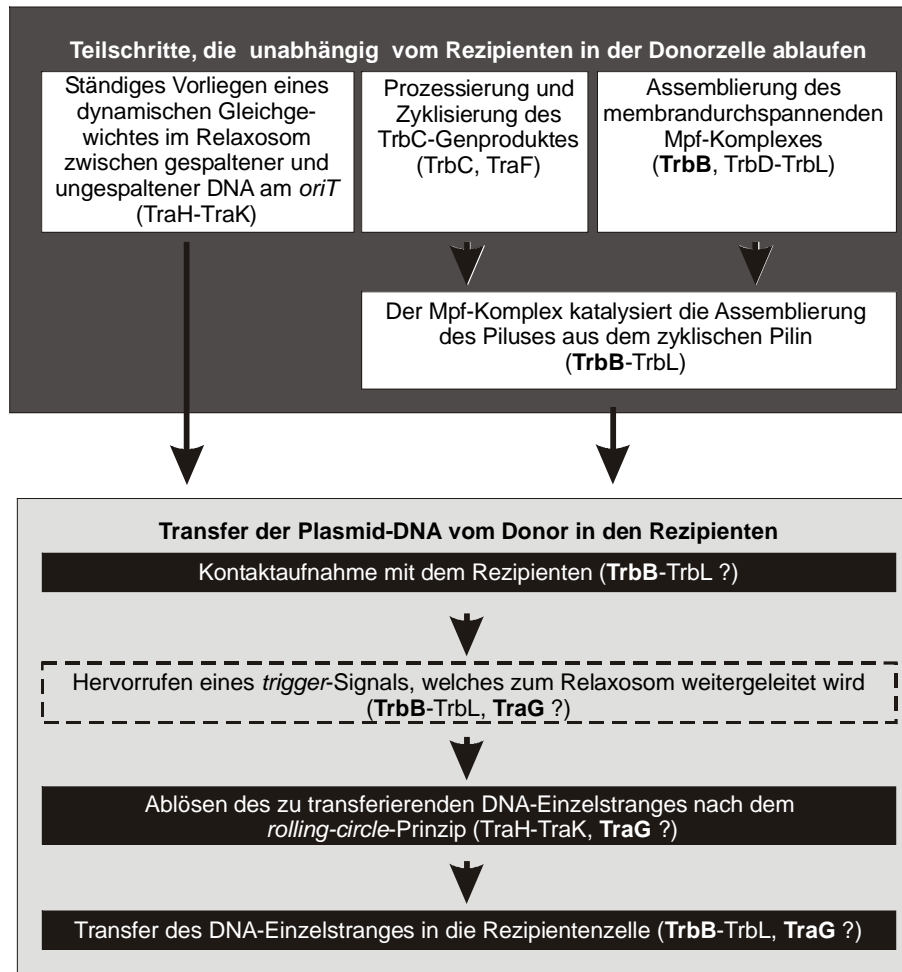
Teilschritte, die unabhängig vom Rezipienten in der Donorzelle ablaufen

Ständiges Vorliegen eines dynamischen Gleichgewichtes im Relaxosom zwischen gespaltener und ungespaltener DNA am oriT (TraH-TraK)

Prozessierung und Zyklisierung des TrbC-Genproduktes (TrbC, TraF)

Assemblierung des membrandurchspannenden Mpf-Komplexes (TrbB, TrbD-TrbL)

Der Mpf-Komplex katalysiert die Assemblierung des Piluses aus dem zyklischen Pilin (TrbB-TrbL)

Transfer der Plasmid-DNA vom Donor in den Rezipienten

Kontaktaufnahme mit dem Rezipienten (TrbB-TrbL ?)

Hervorrufen eines trigger-Signals, welches zum Relaxosom weitergeleitet wird (TrbB-TrbL, TraG ?)

Ablösen des zu transferierenden DNA-Einzelstranges nach dem rolling-circle-Prinzip (TraH-TraK, TraG ?)

Transfer des DNA-Einzelstranges in die Rezipientenzelle (TrbB-TrbL, TraG ?)